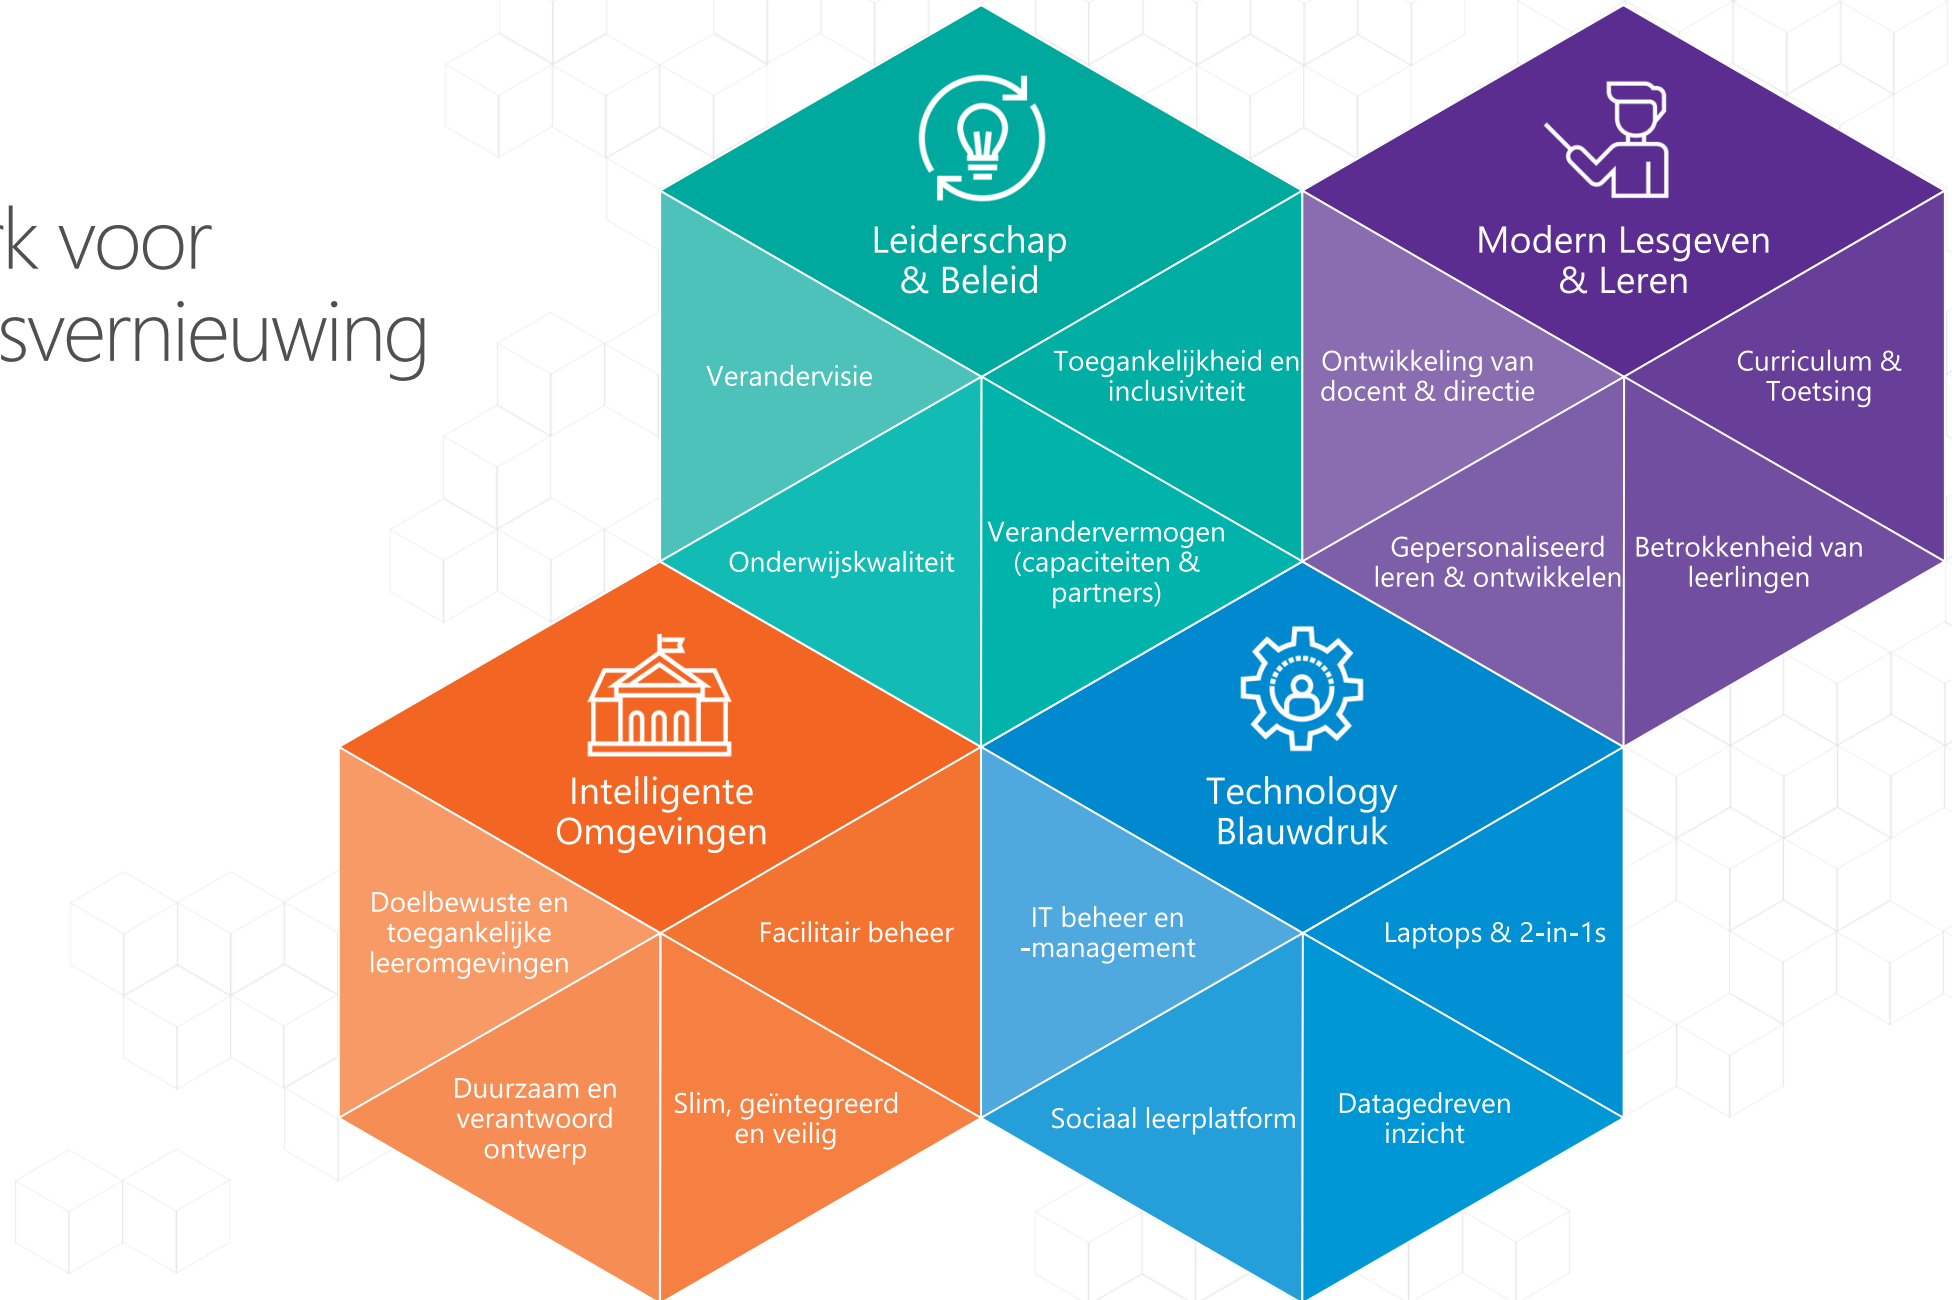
k voor
svernieuwing

Leiderschap & Beleid

Verandervisie

Toegankelijkheid en inclusiviteit

Onderwijskwaliteit

Verandervermogen (capaciteiten & partners)

Modern Lesgeven & Leren

Ontwikkeling van docent & directie

Curriculum & Toetsing

Gepersonaliseerd leren & ontwikkelen

Betrokkenheid van leerlingen

Intelligente Omgevingen

Doelbewuste en toegankelijke leeromgevingen

Facilitair beheer

Duurzaam en verantwoord ontwerp

Slim, geïntegreerd en veilig

Technology Blauwdruk

IT beheer en -management

Laptops & 2-in-1s

Sociaal leerplatform

Datagedreven inzicht